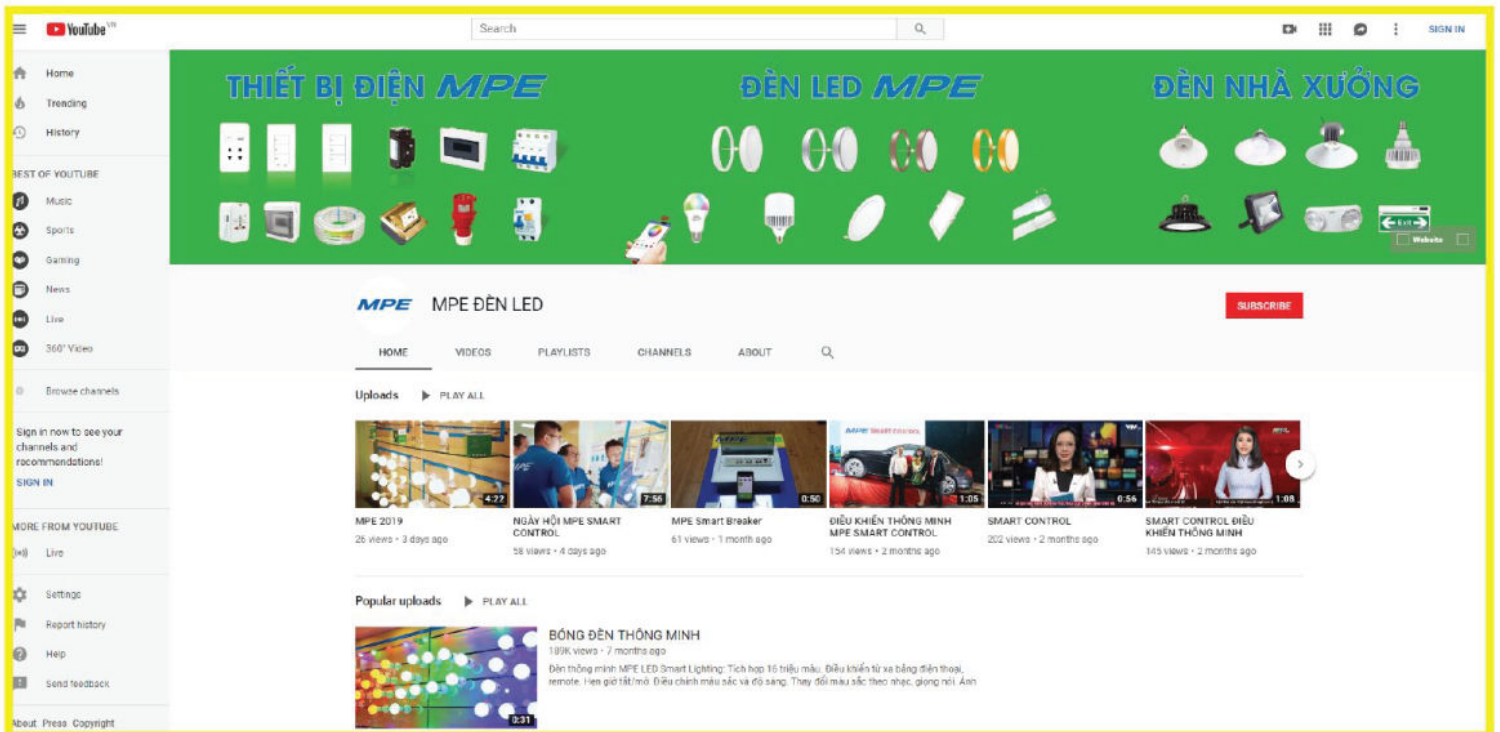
YouTube VN

Search

SIGN IN

Home
Trending
History

BEST OF YOUTUBE
Music
Sports
Gaming
News
Live
360° Video

Browse channels

Sign in now to see your channels and recommendations!
SIGN IN

MORE FROM YOUTUBE
Live

Settings
Report history
Help
Send feedback

About Press Copyright

THIẾT BỊ ĐIỆN MPE
ĐÈN LED MPE
ĐÈN NHÀ XƯỞNG

Exit

Website

MPE
MPE ĐÈN LED

SUBSCRIBE

HOME VIDEOS PLAYLISTS CHANNELS ABOUT

Uploads PLAY ALL

4:22
MPE 2019
26 views • 3 days ago

7:56
NGÀY HỘI MPE SMART CONTROL
58 views • 4 days ago

MPE
0:50
MPE Smart Breaker
61 views • 1 month ago

MPE SMART CONTROL
1:05
ĐIỀU KHIỂN THÔNG MINH MPE SMART CONTROL
154 views • 2 months ago

0:56
SMART CONTROL
202 views • 2 months ago

1:08
SMART CONTROL ĐIỀU KHIỂN THÔNG MINH
145 views • 2 months ago

Popular uploads PLAY ALL

0:31
BÓNG ĐÈN THÔNG MINH
189K views • 7 months ago
Đèn thông minh MPE LED Smart Lighting: Tích hợp 16 triệu màu. Điều khiển từ xa bằng điện thoại, remote. Hẹn giờ tắt/mở. Điều chỉnh màu sắc và độ sáng. Thay đổi màu sắc theo nhạc, giọng nói. Ánh